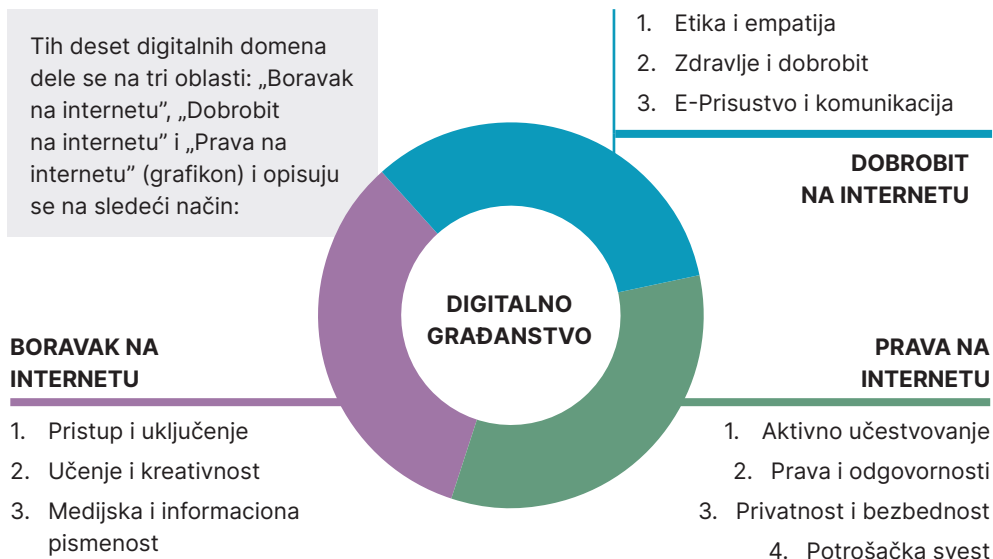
Tih deset digitalnih domena dele se na tri oblasti: „Boravak na internetu", „Dobrobit na internetu" i „Prava na internetu" (grafikon) i opisuju se na sledeći način:

1. Etika i empatija
2. Zdravlje i dobrobit
3. E-Prisustvo i komunikacija

DOBROBIT NA INTERNETU

DIGITALNO GRAĐANSTVO

BORAVAK NA INTERNETU

1. Pristup i uključenje
2. Učenje i kreativnost
3. Medijska i informaciona pismenost

PRAVA NA INTERNETU

1. Aktivno učestvovanje
2. Prava i odgovornosti
3. Privatnost i bezbednost
4. Potrošačka svest